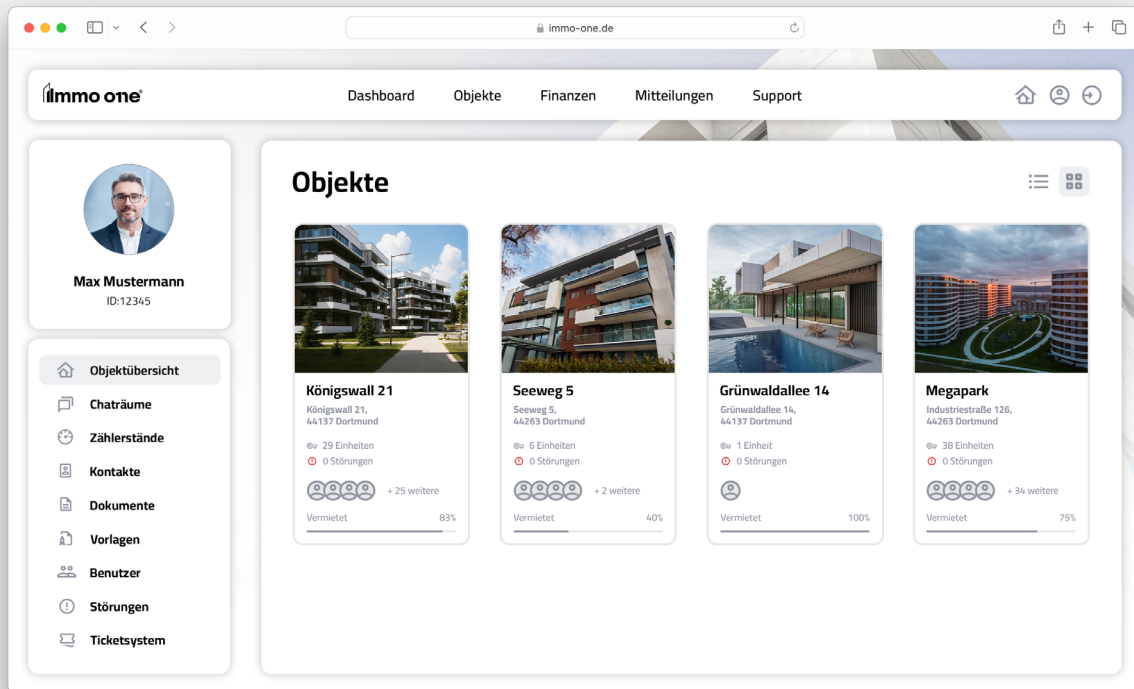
immo-one.de

immo one

Dashboard Objekte Finanzen Mitteilungen Support

Max Mustermann
ID:12345

Objektübersicht
Chaträume
Zählerstände
Kontakte
Dokumente
Vorlagen
Benutzer
Störungen
Ticketsystem

Objekte

Königswall 21
Königswall 21,
44137 Dortmund
29 Einheiten
0 Störungen
+ 25 weitere
Vermietet 83%

Seeweg 5
Seeweg 5,
44263 Dortmund
6 Einheiten
0 Störungen
+ 2 weitere
Vermietet 40%

Grünwaldallee 14
Grünwaldallee 14,
44137 Dortmund
1 Einheit
0 Störungen
Vermietet 100%

Megapark
Industriestraße 126,
44263 Dortmund
38 Einheiten
0 Störungen
+ 34 weitere
Vermietet 75%